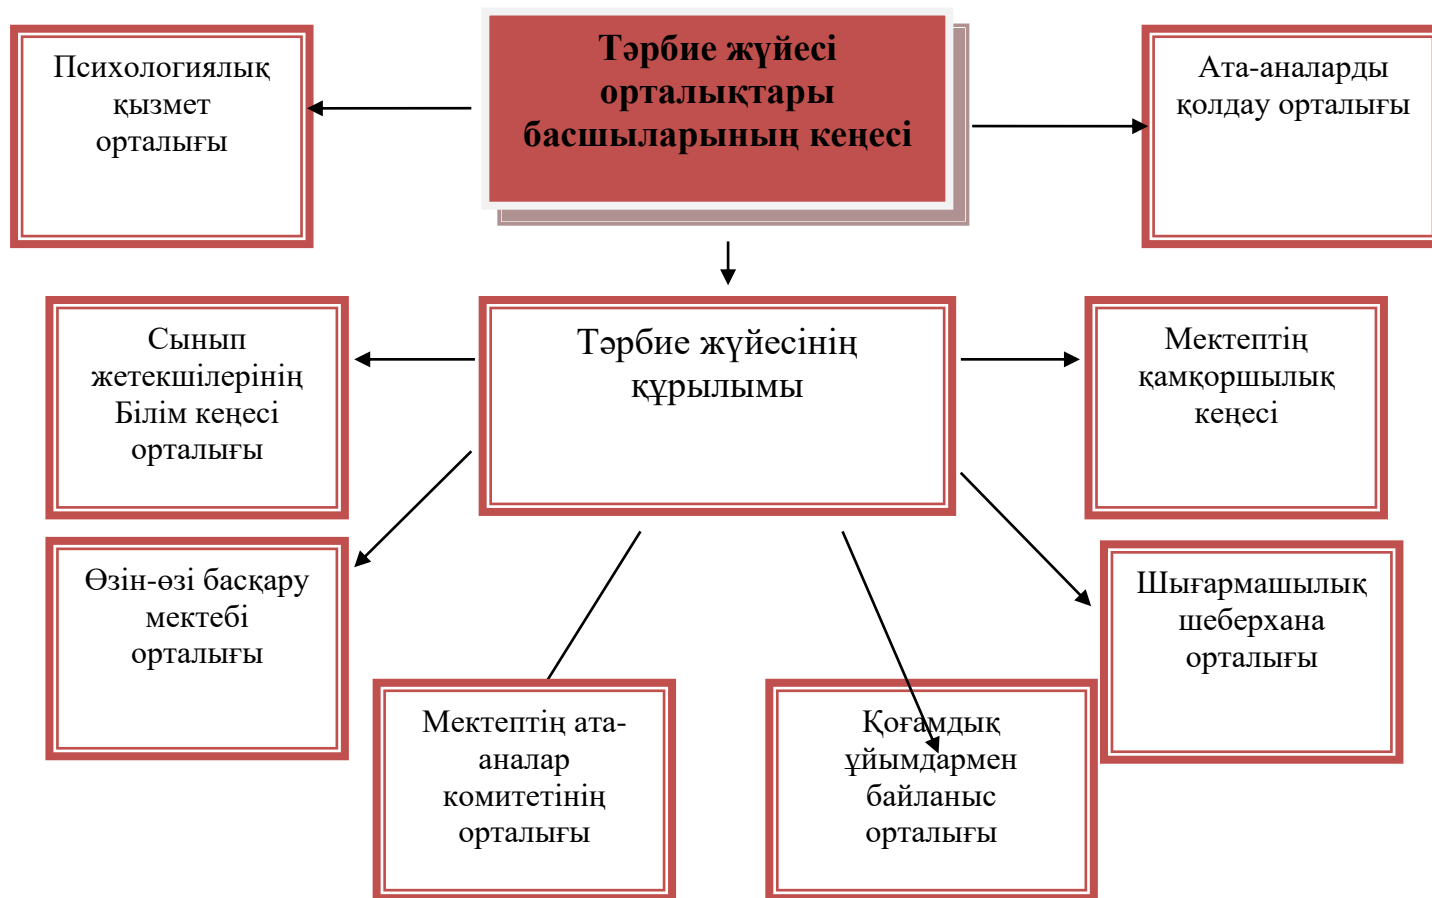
Психологиялық қызмет орталығы

Тәрбие жүйесі орталықтары басшыларының кеңесі

Ата-аналарды қолдау орталығы

Сынып жетекшілерінің Білім кеңесі орталығы

Тәрбие жүйесінің құрылымы

Мектептің қамқоршылық кеңесі

Өзін-өзі басқару мектебі орталығы

Шығармашылық шеберхана орталығы

Мектептің ата-аналар комитетінің орталығы

Қоғамдық ұйымдармен байланыс орталығы